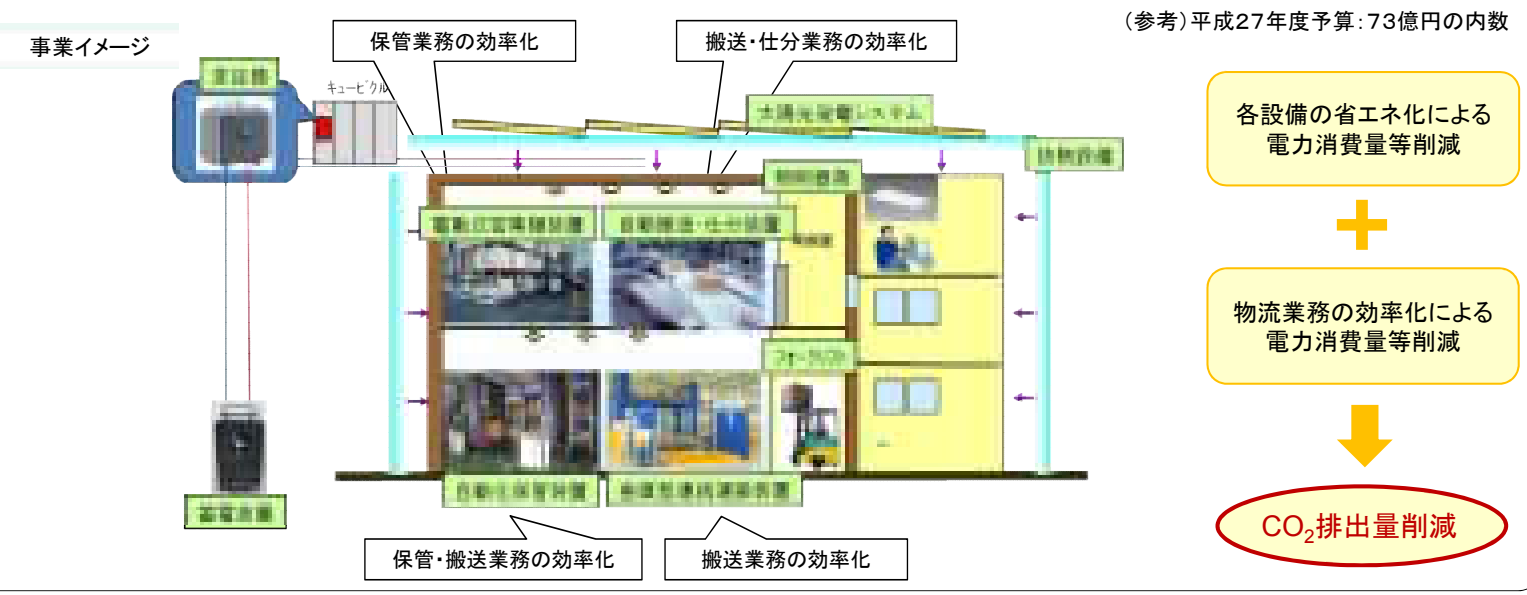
（参考）平成27年度予算：73億円の内数

事業イメージ

保管業務の効率化

搬送・仕分業務の効率化

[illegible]

キュービクル

太陽光発電システム

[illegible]

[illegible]

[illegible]

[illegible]

フォークリフト

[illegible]

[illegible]

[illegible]

保管・搬送業務の効率化

搬送業務の効率化

各設備の省エネ化による電力消費量等削減

物流業務の効率化による電力消費量等削減

$CO_2$排出量削減